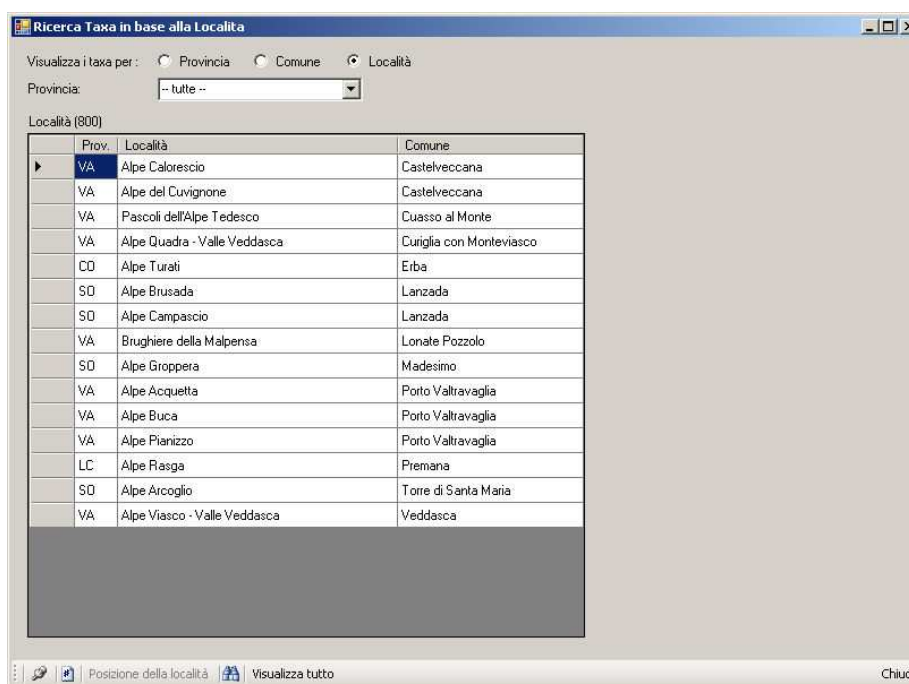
Ricerca Taxa in base alla Localita

Visualizza i taxa per : Provincia Comune Località

Provincia: -- tutte --

Località (800)

| | Prov. | Località | Comune |
|---|---|---|---|
| ▶ | VA | Alpe Calorescio | Castelveccana |
| | VA | Alpe del Cuvignone | Castelveccana |
| | VA | Pascoli dell'Alpe Tedesco | Cuasso al Monte |
| | VA | Alpe Quadra - Valle Veddasca | Curiglia con Monteviasco |
| | CO | Alpe Turati | Erba |
| | SO | Alpe Brusada | Lanzada |
| | SO | Alpe Campascio | Lanzada |
| | VA | Brughiere della Malpensa | Lonate Pozzolo |
| | SO | Alpe Groppera | Madesimo |
| | VA | Alpe Acquetta | Porto Valtravaglia |
| | VA | Alpe Buca | Porto Valtravaglia |
| | VA | Alpe Pianizzo | Porto Valtravaglia |
| | LC | Alpe Rasga | Premana |
| | SO | Alpe Arcoglio | Torre di Santa Maria |
| | VA | Alpe Viasco - Valle Veddasca | Veddasca |

Posizione della località Visualizza tutto

Chiuc